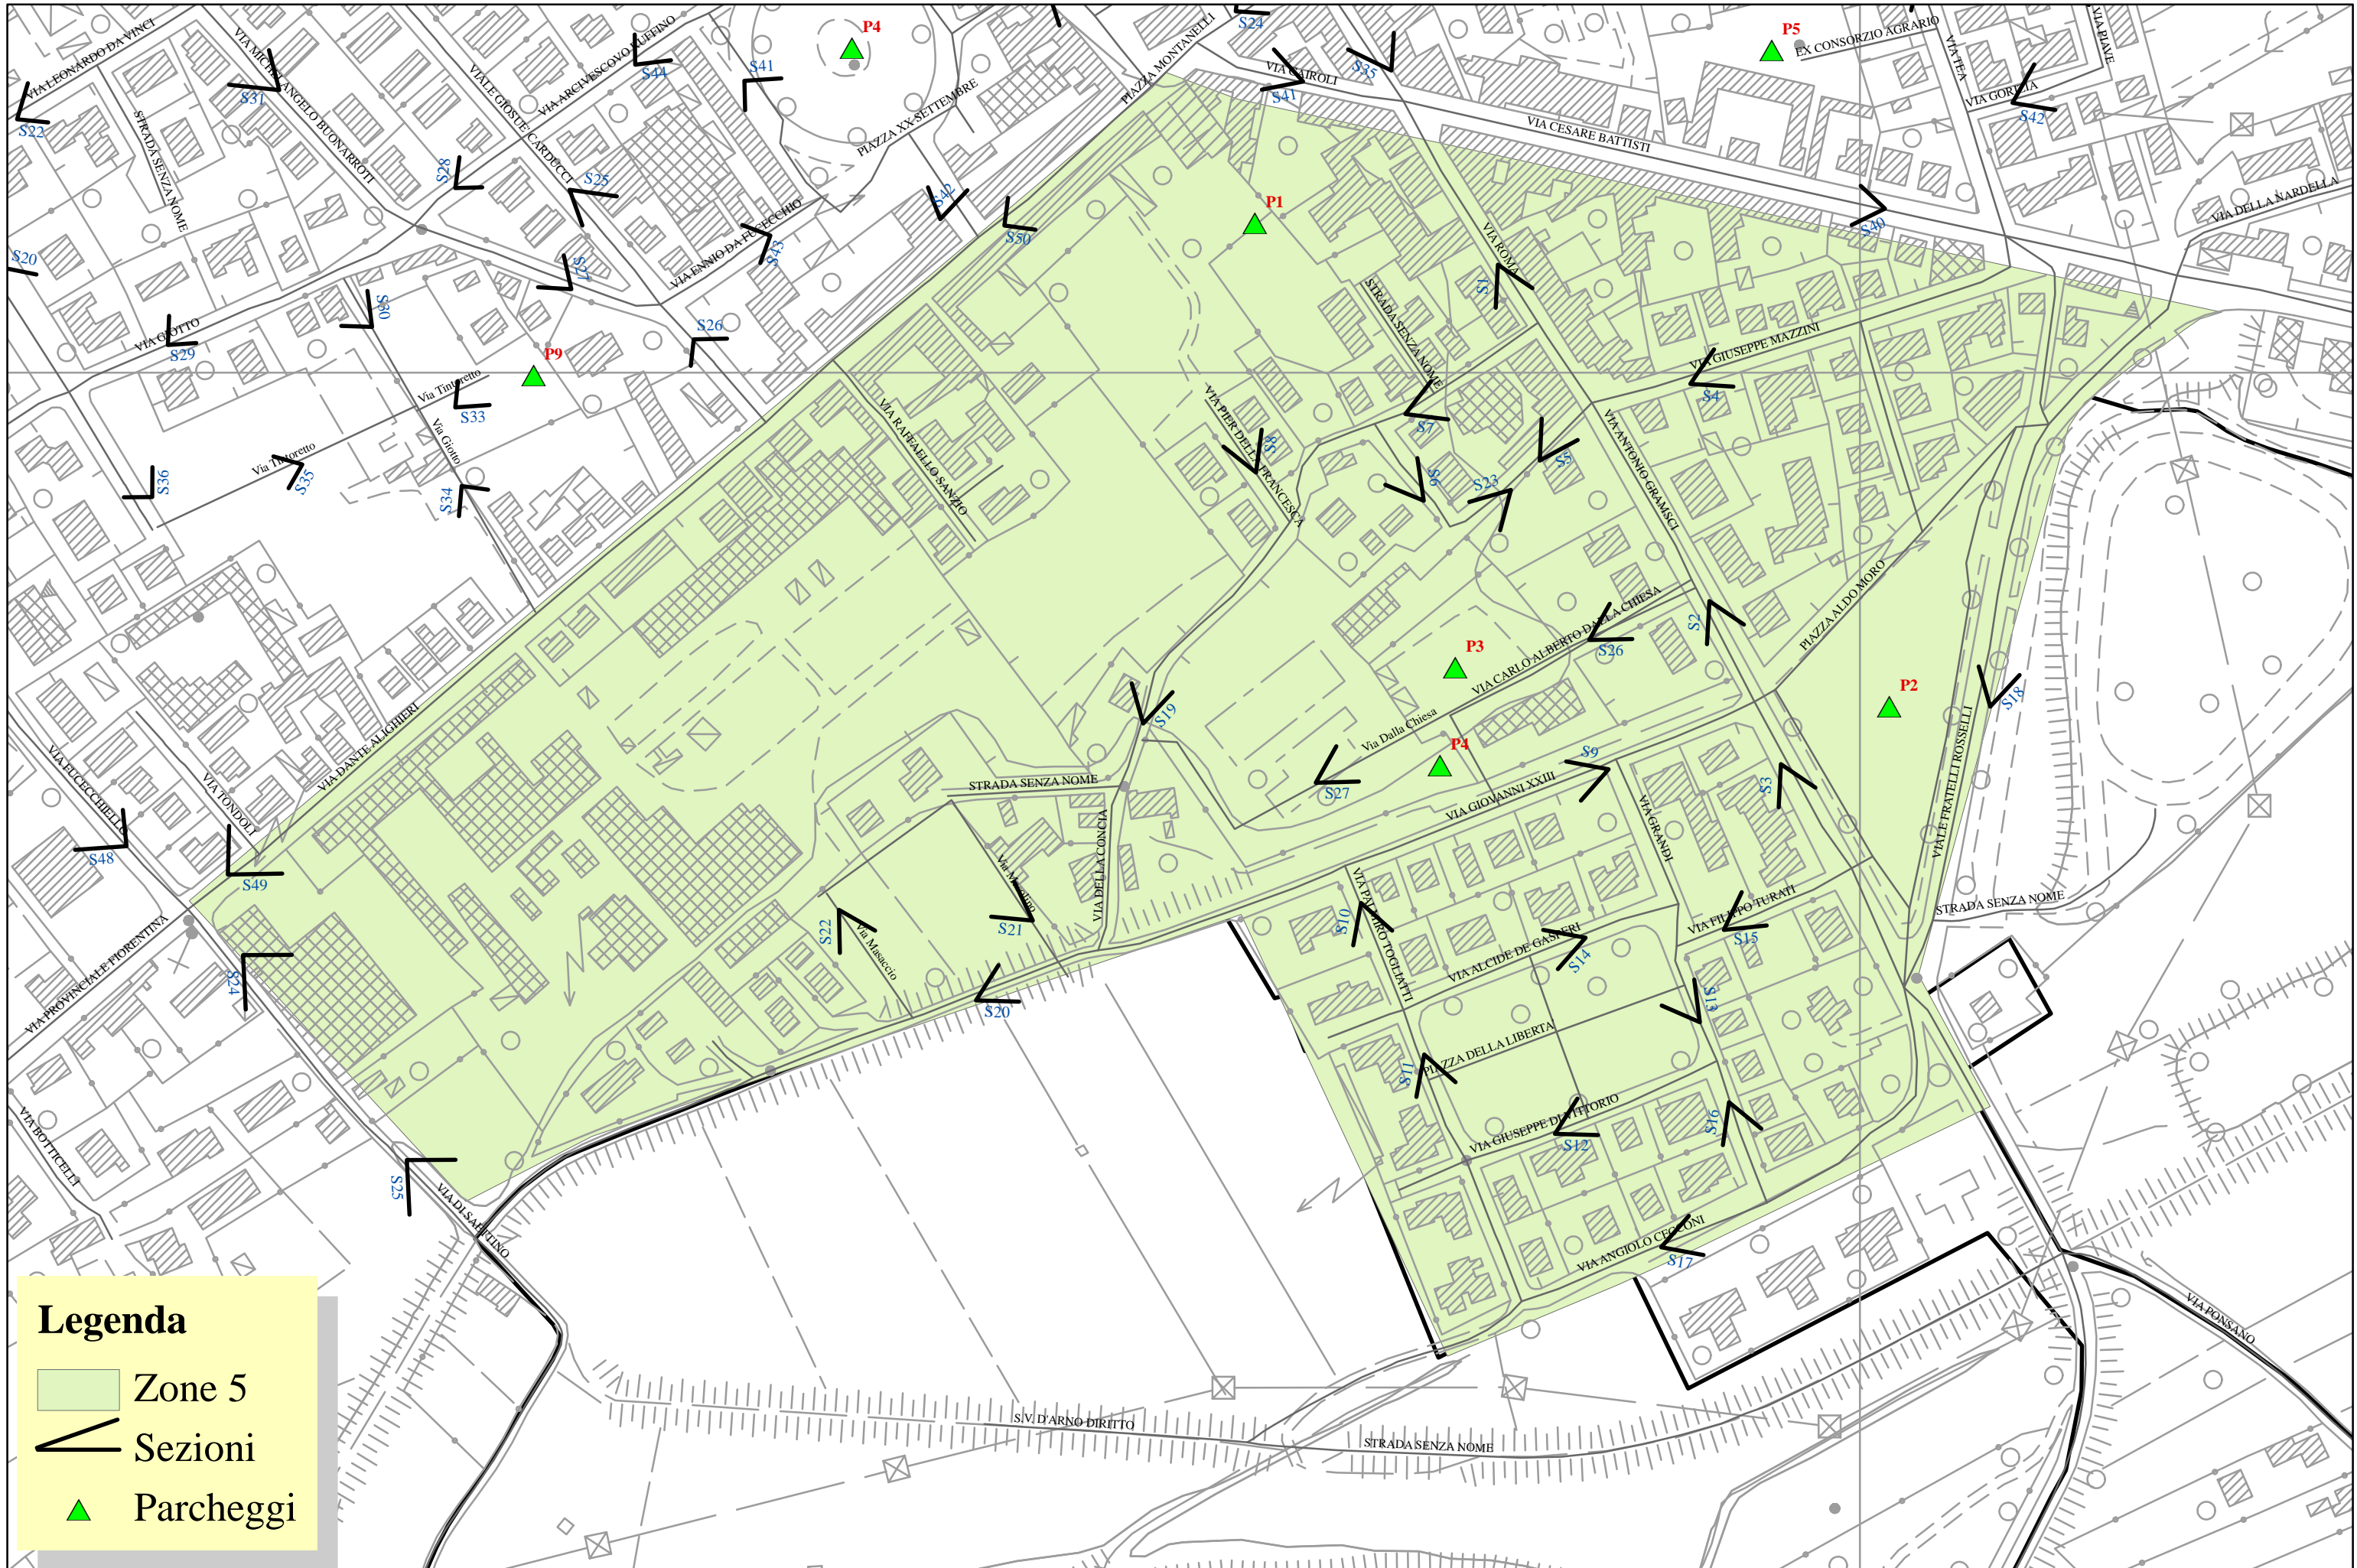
VIA LEONARDO DA VINCI
S22
VIA MICHELANGELO BUONARROTI
S31
STRADA SENZA NOME
S20
VIALE GIOSUÈ CARDUCCI
VIA ARCIVESCOVO RUFFINO
S44
S41
P4
PIAZZA XX SETTEMBRE
S28
S25
S27
VIA ENNIO DA FUCECCHIO
S43
S42
S50
S30
S26
VIA GIOTTO
S29
P9
Via Tintoretto
S33
Via Giotto
S34
Via Tintoretto
S35
S36
PIAZZA MONTANELLI
S24
VIA CAIROLI
S41
S35
VIA CESARE BATTISTI
P5
EX CONSORZIO AGRARIO
VIA IEA
VIA PIAVE
VIA GORIZIA
S42
VIA DELLA NARDELLA
S40
P1
VIA ROMA
S1
STRADA SENZA NOME
VIA GIUSEPPE MAZZINI
S4
S7
VIA PIER DELLA FRANCESCA
S8
S6
S23
S5
VIA ANTONIO GRAMSCI
VIA RAFFAELLO SANZIO
S2
PIAZZA ALDO MORO
VIA CARLO ALBERTO DALLA CHIESA
S26
P3
P2
S18
S19
Via Dalla Chiesa
P4
S27
S9
VIA GIOVANNI XXIII
VIALE FRATELLI ROSSELLI
VIA GRANDI
S3
STRADA SENZA NOME
VIA DANTE ALIGHIERI
STRADA SENZA NOME
VIA DELLA CONCIA
Via Masaccio
S21
S22
Via Masaccio
S20
VIA PALMIRO TOGLIATTI
S10
VIA ALCIDE DE GASPERI
S14
VIA FILIPPO TURATI
S15
STRADA SENZA NOME
S13
PIAZZA DELLA LIBERTÀ
S11
VIA GIUSEPPE DI VITTORIO
S12
S16
VIA ANGIOLO CECCONI
S17
VIA FUCECCHIELLO
S48
VIA TONDOLI
S49
VIA PROVINCIALE FIORENTINA
S24
VIA BOTTICELLI
S25
VIA DI SAFFLINO
S.V. D'ARNO DIRITTO
STRADA SENZA NOME
VIA PONSANO
Legenda
Zone 5
Sezioni
Parcheggi